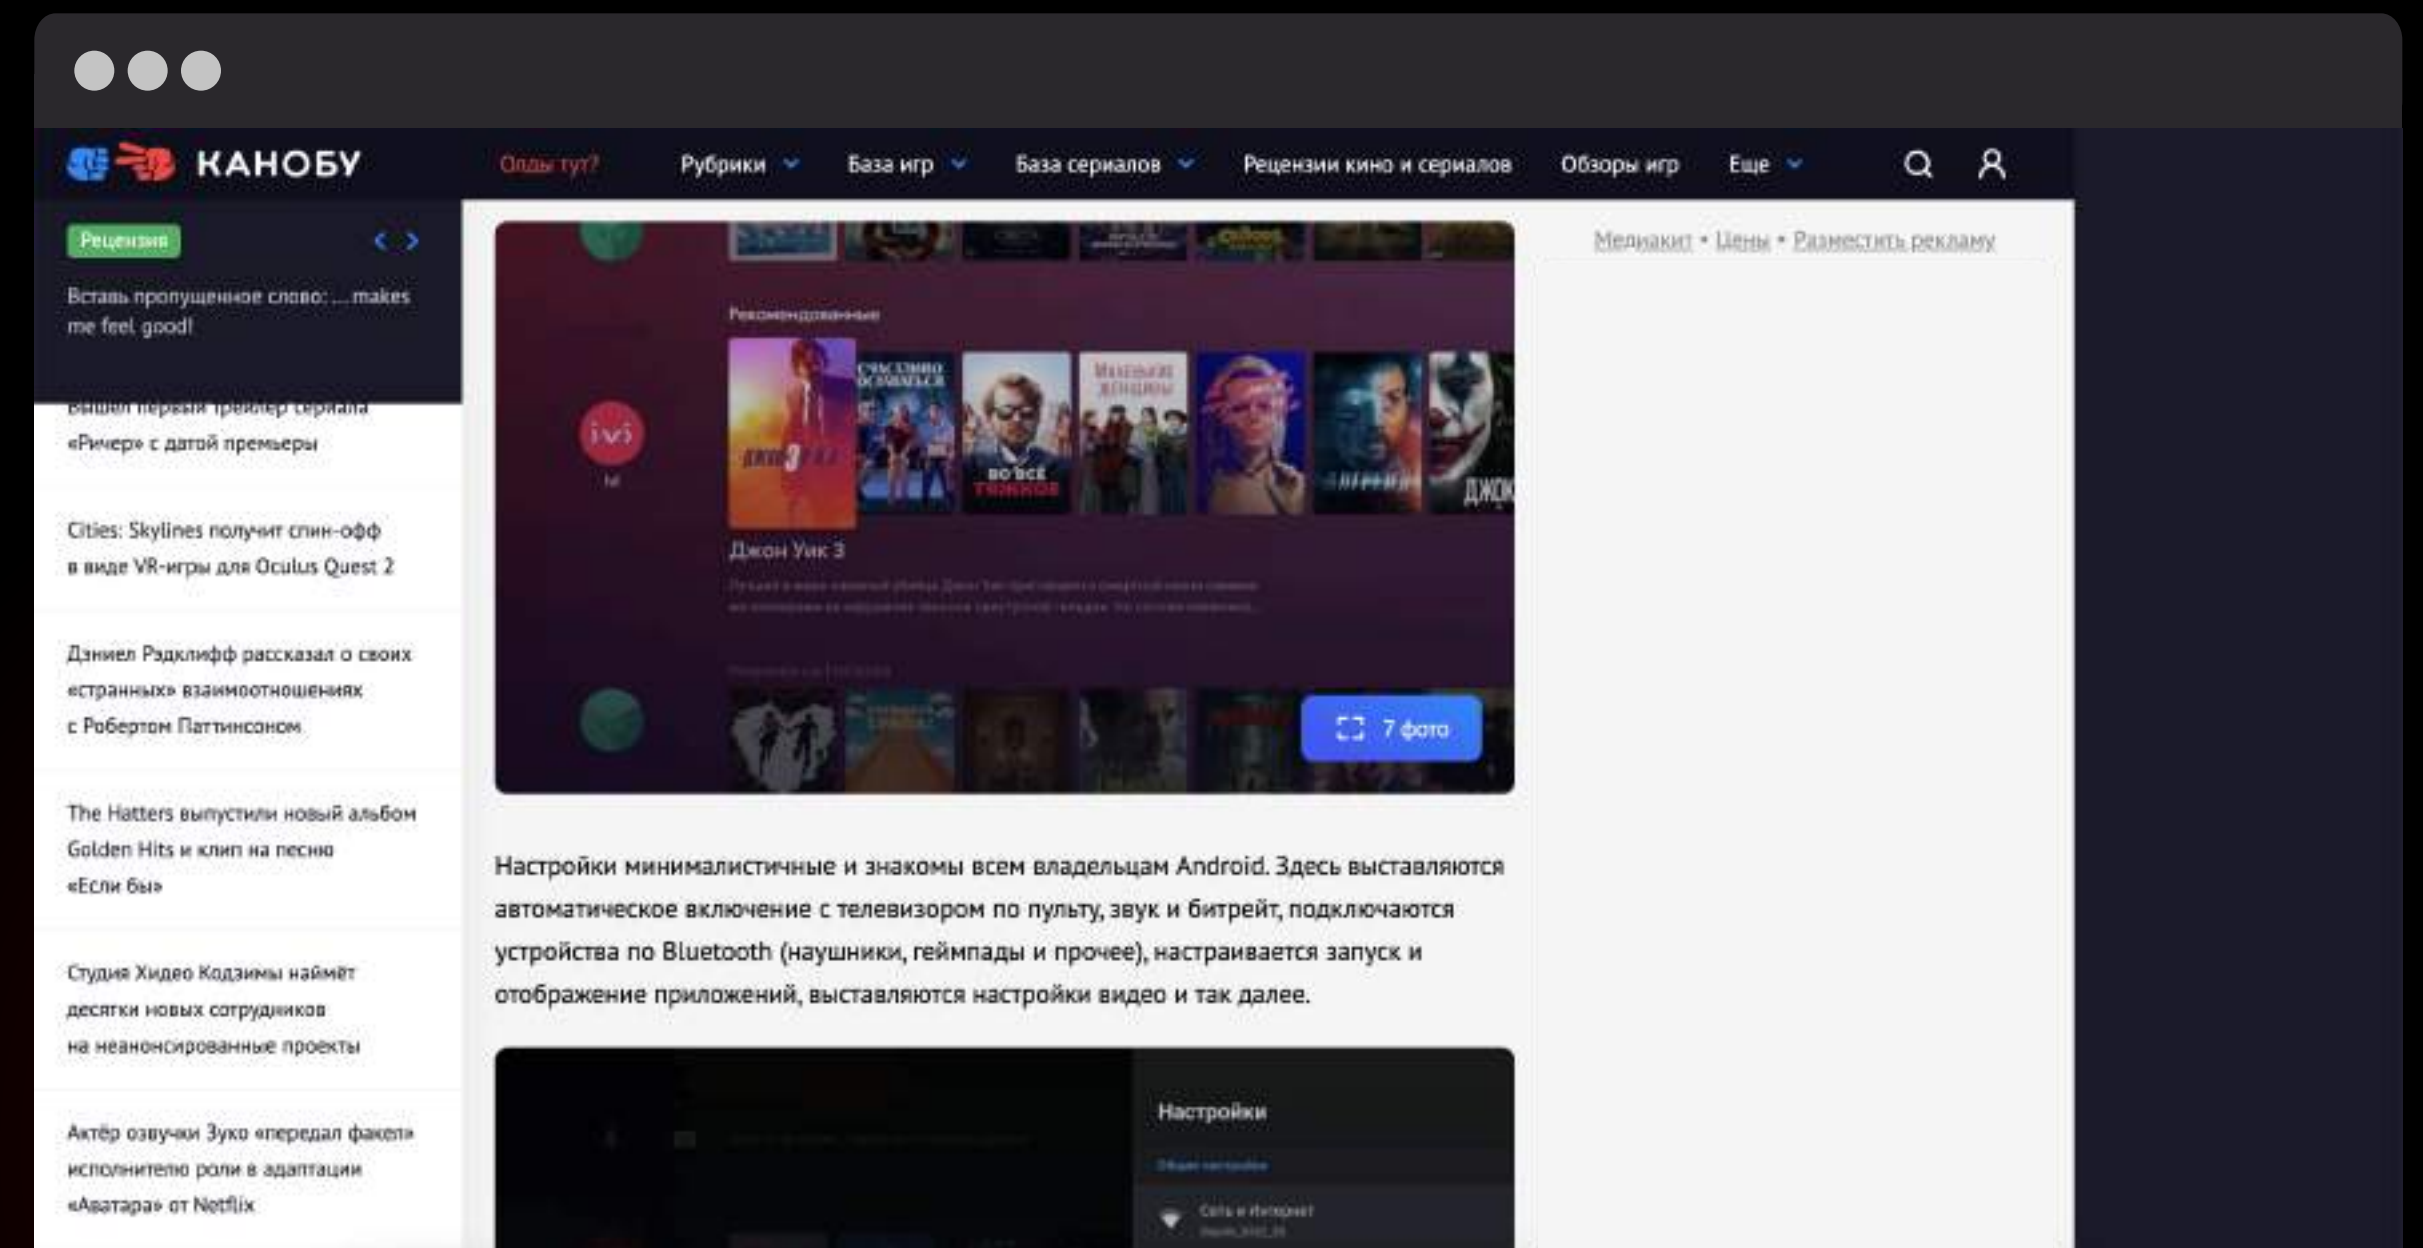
КАНОБУ

Олды тут?

Рубрики

База игр

База сериалов

Рецензии кино и сериалов

Обзоры игр

Еще

Рецензия

Вставь пропущенное слово: ... makes me feel good!

Вышел первый трейлер сериала «Ричер» с датой премьеры

Cities: Skylines получит спин-офф в виде VR-игры для Oculus Quest 2

Дэниел Рэдклифф рассказал о своих «странных» взаимоотношениях с Робертом Паттинсоном

The Hatters выпустили новый альбом Golden Hits и клип на песню «Если бы»

Студия Хидео Кодзимы наймёт десятки новых сотрудников на неанонсированные проекты

Актёр озвучки Зуко «передал факел» исполнителю роли в адаптации «Аватара» от Netflix

Рекомендованные

ivi

Джон Уик 3

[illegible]

7 фото

Медиакит • Цены • Разместить рекламу

Настройки минималистичные и знакомы всем владельцам Android. Здесь выставляются автоматическое включение с телевизором по пульту, звук и битрейт, подключаются устройства по Bluetooth (наушники, геймпады и прочее), настраивается запуск и отображение приложений, выставляются настройки видео и так далее.

Настройки

Общие настройки

Сеть и Интернет

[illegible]